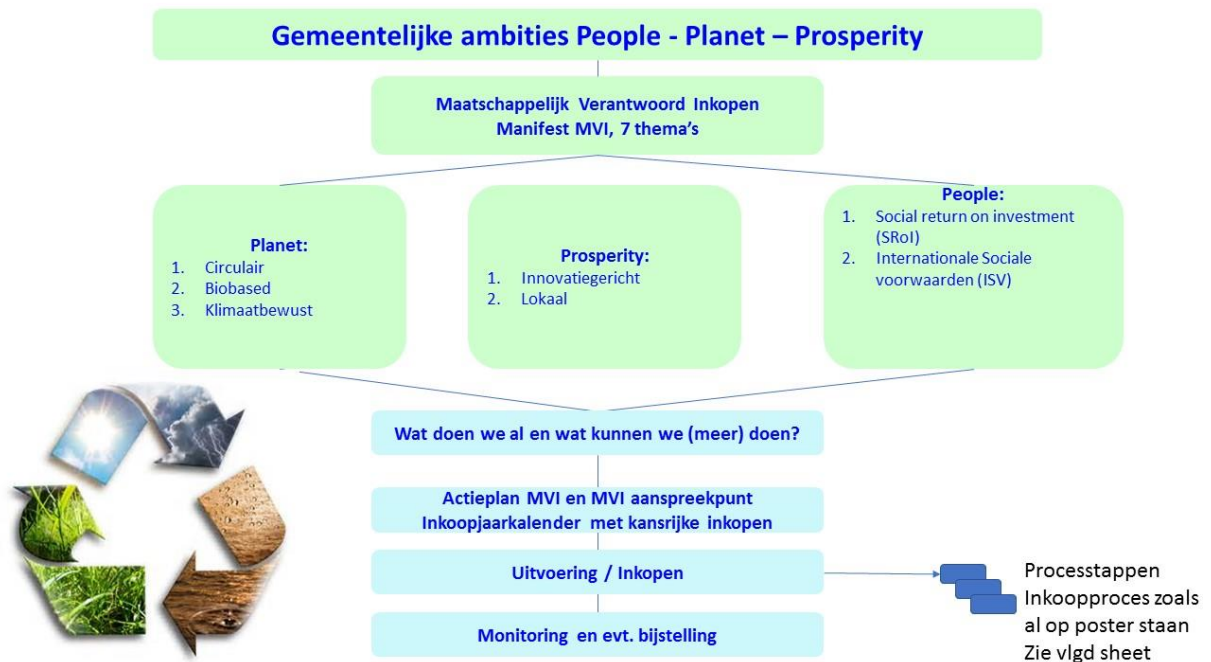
Gemeentelijke ambities People - Planet – Prosperity

Maatschappelijk Verantwoord Inkopen
Manifest MVI, 7 thema's

Planet:
1. Circulair
2. Biobased
3. Klimaatbewust

Prosperity:
1. Innovatiegericht
2. Lokaal

People:
1. Social return on investment (SRoI)
2. Internationale Sociale voorwaarden (ISV)

Wat doen we al en wat kunnen we (meer) doen?

Actieplan MVI en MVI aanspreekpunt
Inkoopjaarkalender met kansrijke inkopen

Uitvoering / Inkopen

Monitoring en evt. bijstelling

Processtappen
Inkoopproces zoals al op poster staan
Zie vlgd sheet